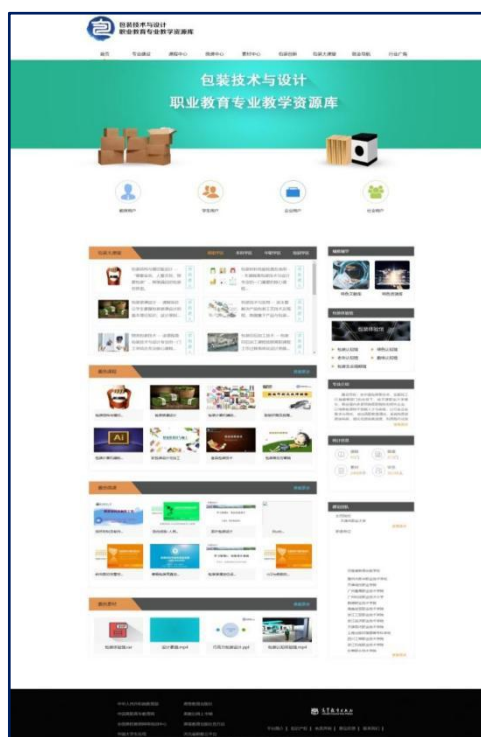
包装技术与设计
职业教育专业教学资源库

首页 专业建设 课程中心 资源中心 素材中心 专业创新 包装大课堂 职业技能 行业广角

包装技术与设计
职业教育专业教学资源库

教师用户 学生用户 企业用户 社会用户

包装大课堂

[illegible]

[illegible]

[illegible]

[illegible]

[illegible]